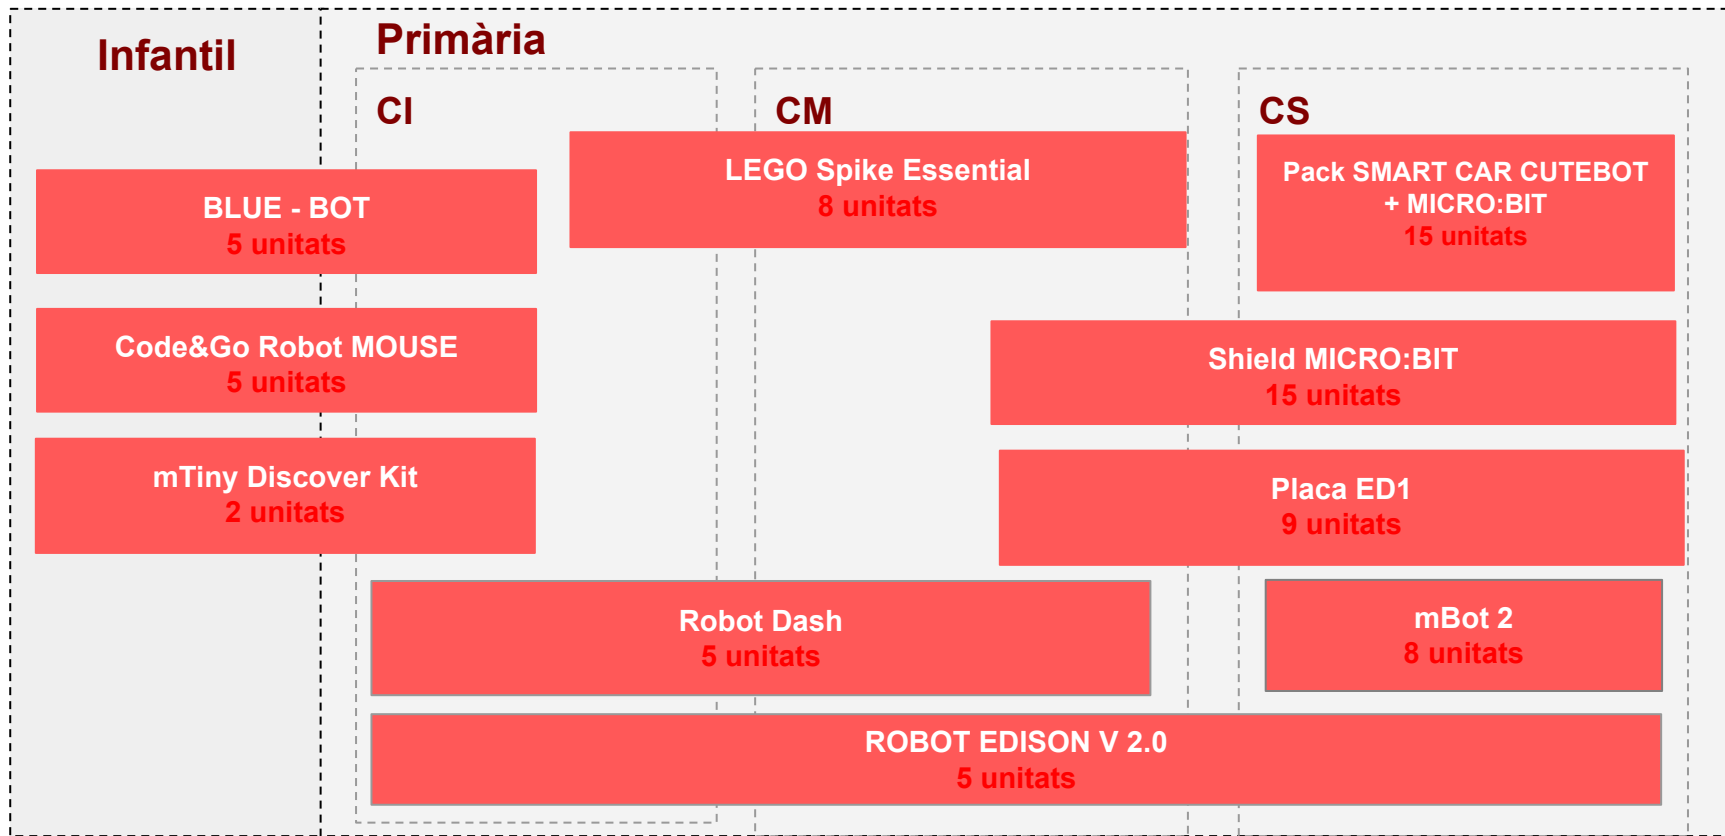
Infantil

Primària

CI

CM

CS

BLUE - BOT
5 unitats

LEGO Spike Essential
8 unitats

Pack SMART CAR CUTEBOT + MICRO:BIT
15 unitats

Code&Go Robot MOUSE
5 unitats

Shield MICRO:BIT
15 unitats

mTiny Discover Kit
2 unitats

Placa ED1
9 unitats

Robot Dash
5 unitats

mBot 2
8 unitats

ROBOT EDISON V 2.0
5 unitats